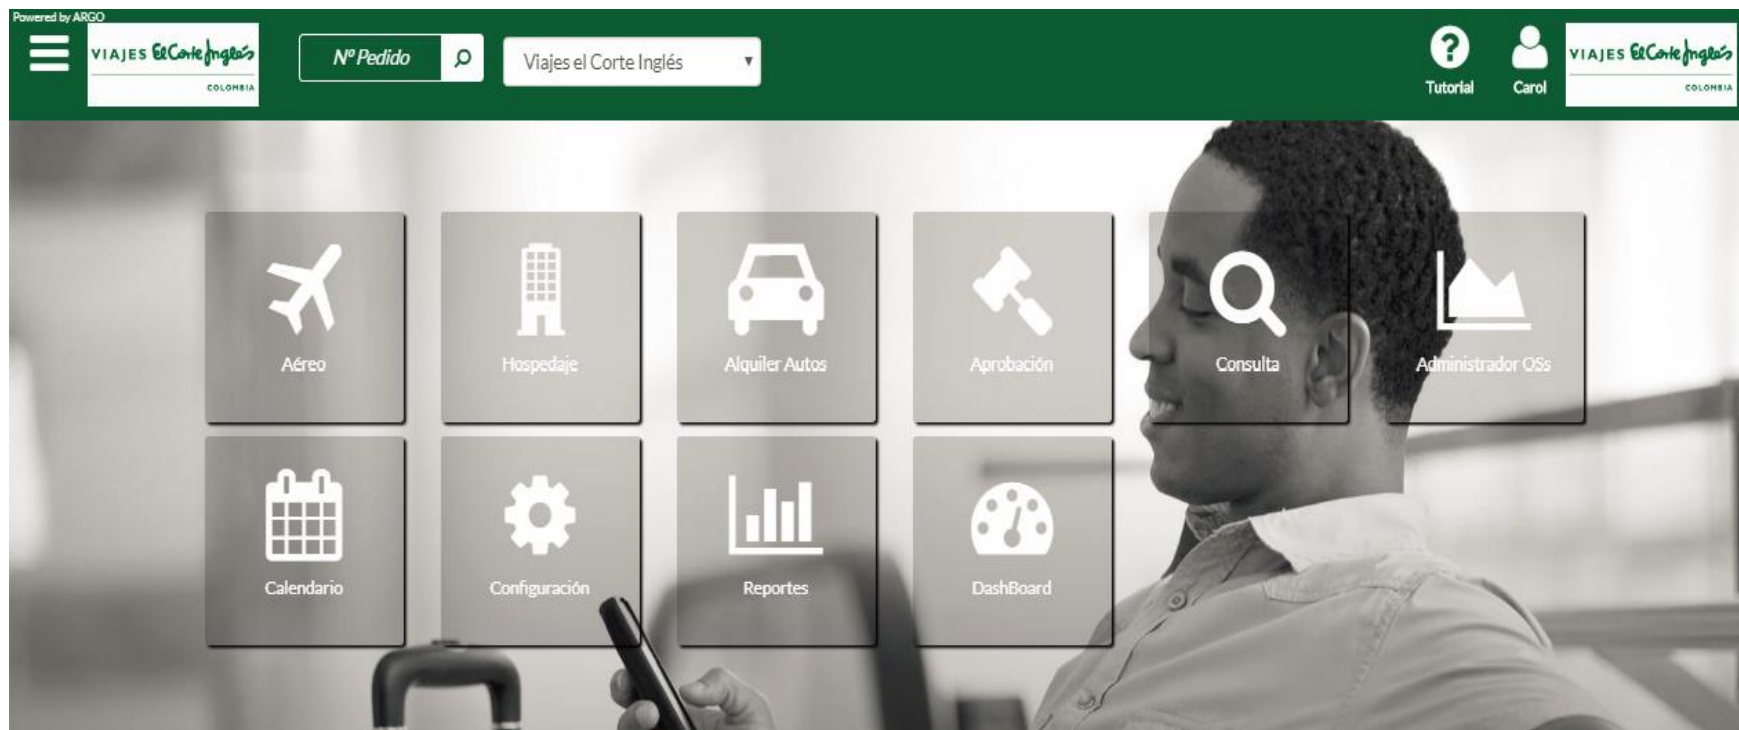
Powered by ARGO

VIAJES El Corte Inglés
COLOMBIA

Nº Pedido

Viajes el Corte Inglés

Tutorial

Carol

VIAJES El Corte Inglés
COLOMBIA

Aéreo

Hospedaje

Alquiler Autos

Aprobación

Consulta

Administrador OSs

Calendario

Configuración

Reportes

DashBoard